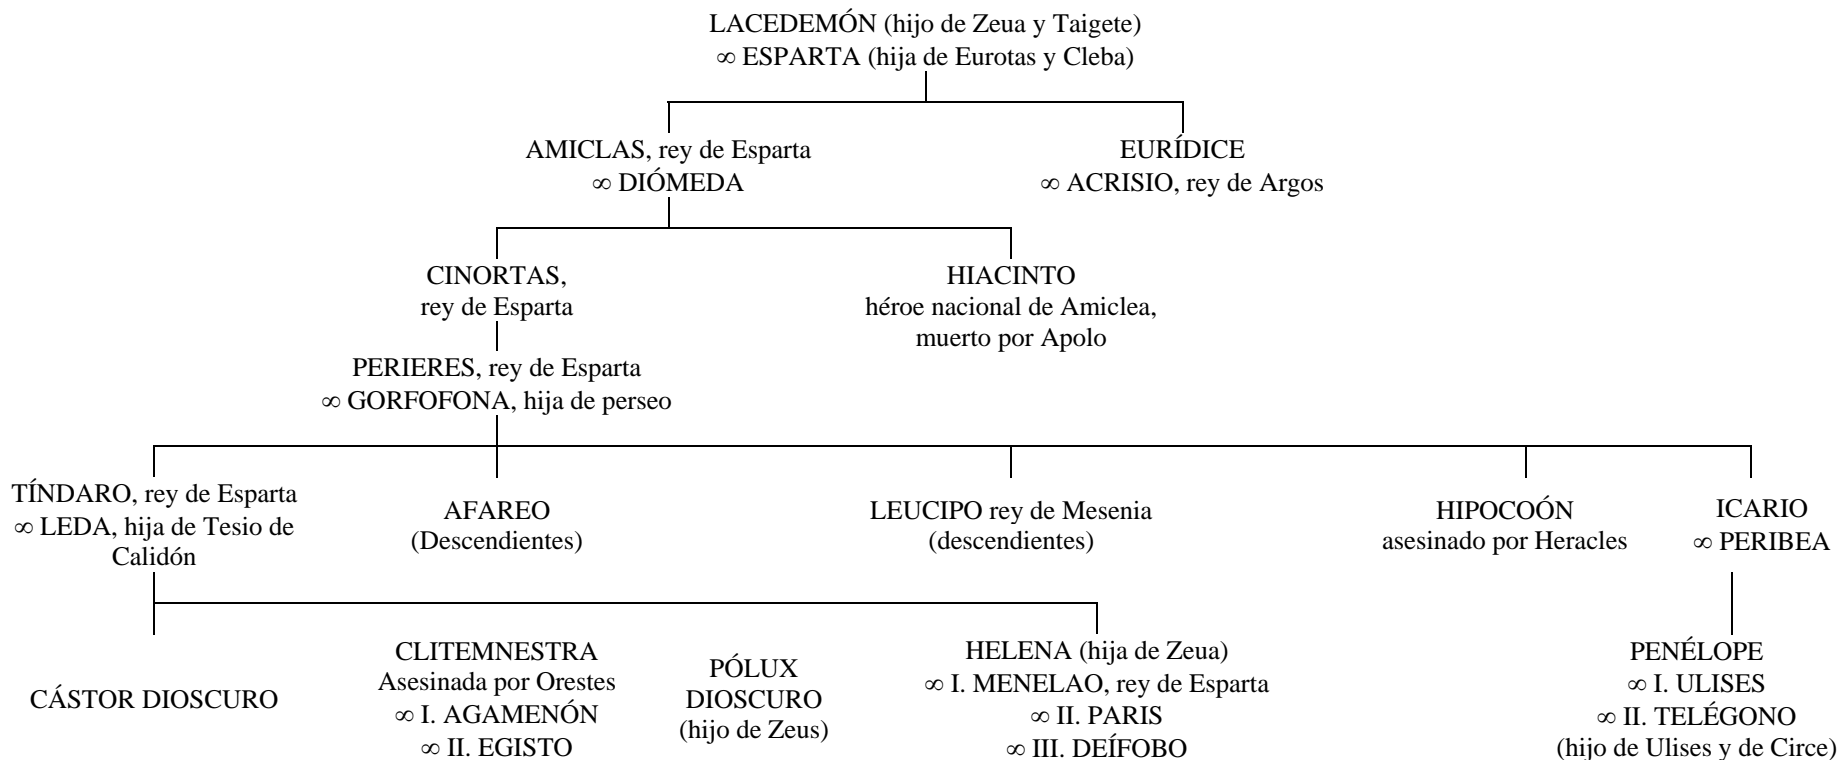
LACEDEMÓN (hijo de Zeua y Taigete)
∞ ESPARTA (hija de Eurotas y Cleba)

AMICLAS, rey de Esparta
∞ DIÓMEDA

EURÍDICE
∞ ACRISIO, rey de Argos

CINORTAS,
rey de Esparta

HIACINTO
héroe nacional de Amiclea,
muerto por Apolo

PERIERES, rey de Esparta
∞ GORFOFONA, hija de perseo

TÍNDARO, rey de Esparta
∞ LEDA, hija de Tesio de Calidón

AFAREO
(Descendientes)

LEUCIPO rey de Mesenia
(descendientes)

HIPOCOÓN
asesinado por Heracles

ICARIO
∞ PERIBEA

CÁSTOR DIOSCURO

CLITEMNESTRA
Asesinada por Orestes
∞ I. AGAMENÓN
∞ II. EGISTO

PÓLUX
DIOSCURO
(hijo de Zeus)

HELENA (hija de Zeua)
∞ I. MENELAO, rey de Esparta
∞ II. PARIS
∞ III. DEÍFOBO

PENÉLOPE
∞ I. ULISES
∞ II. TELÉGONO
(hijo de Ulises y de Circe)